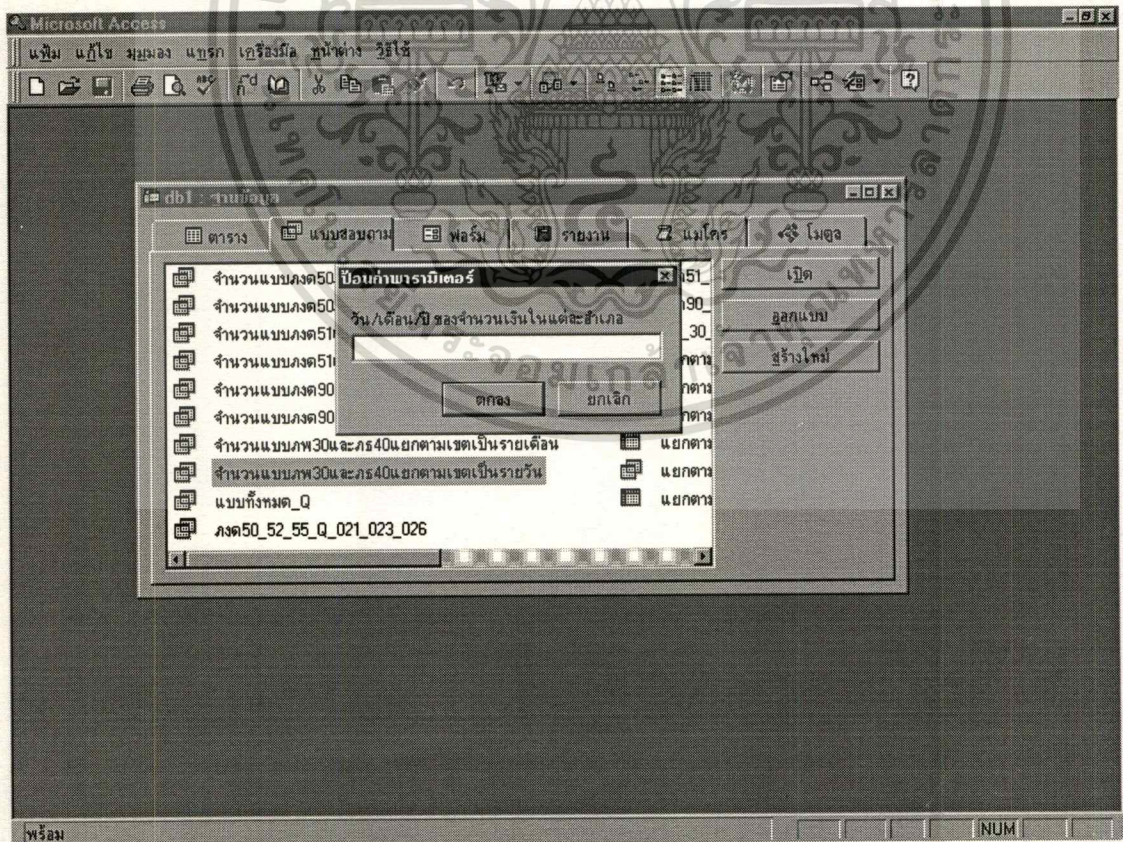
Microsoft Access

แฟ้ม แก้ไข มุมมอง แทรก เครื่องมือ หน้าต่าง วิธีใช้

db1 : ฐานข้อมูล

ตาราง
แบบสอบถาม
ฟอร์ม
รายงาน
แมโคร
โมดูล

จำนวนแบบภงด50
จำนวนแบบภงด50
จำนวนแบบภงด51
จำนวนแบบภงด51
จำนวนแบบภงด90
จำนวนแบบภงด90
จำนวนแบบภพ30และภธ40แยกตามเขตเป็นรายเดือน
จำนวนแบบภพ30และภธ40แยกตามเขตเป็นรายวัน
แบบทั้งหมด_Q
ภงด50_52_55_Q_021_023_026

51_
90_
30_
แยกตาม
แยกตาม
แยกตาม
แยกตาม
แยกตาม
แยกตาม

เปิด
ออกแบบ
สร้างใหม่

ป้อนค่าพารามิเตอร์

วัน/เดือน/ปี ของจำนวนเงินในแต่ละอำเภอ

ตกลง
ยกเลิก

พร้อม

NUM